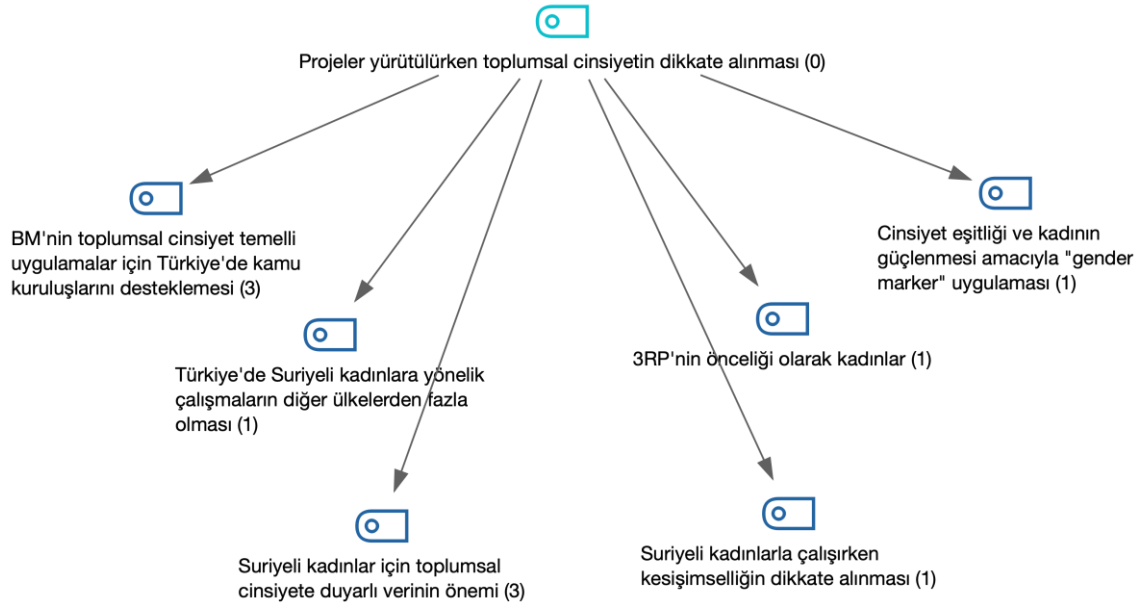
Projeler yürütülürken toplumsal cinsiyetin dikkate alınması (0)

BM'nin toplumsal cinsiyet temelli uygulamalar için Türkiye'de kamu kuruluşlarını desteklemesi (3)

Türkiye'de Suriyeli kadınlara yönelik çalışmaların diğer ülkelerden fazla olması (1)

Suriyeli kadınlar için toplumsal cinsiyete duyarlı verinin önemi (3)

3RP'nin önceliği olarak kadınlar (1)

Suriyeli kadınlarla çalışırken kesişimselliğin dikkate alınması (1)

Cinsiyet eşitliği ve kadının güçlenmesi amacıyla "gender marker" uygulaması (1)